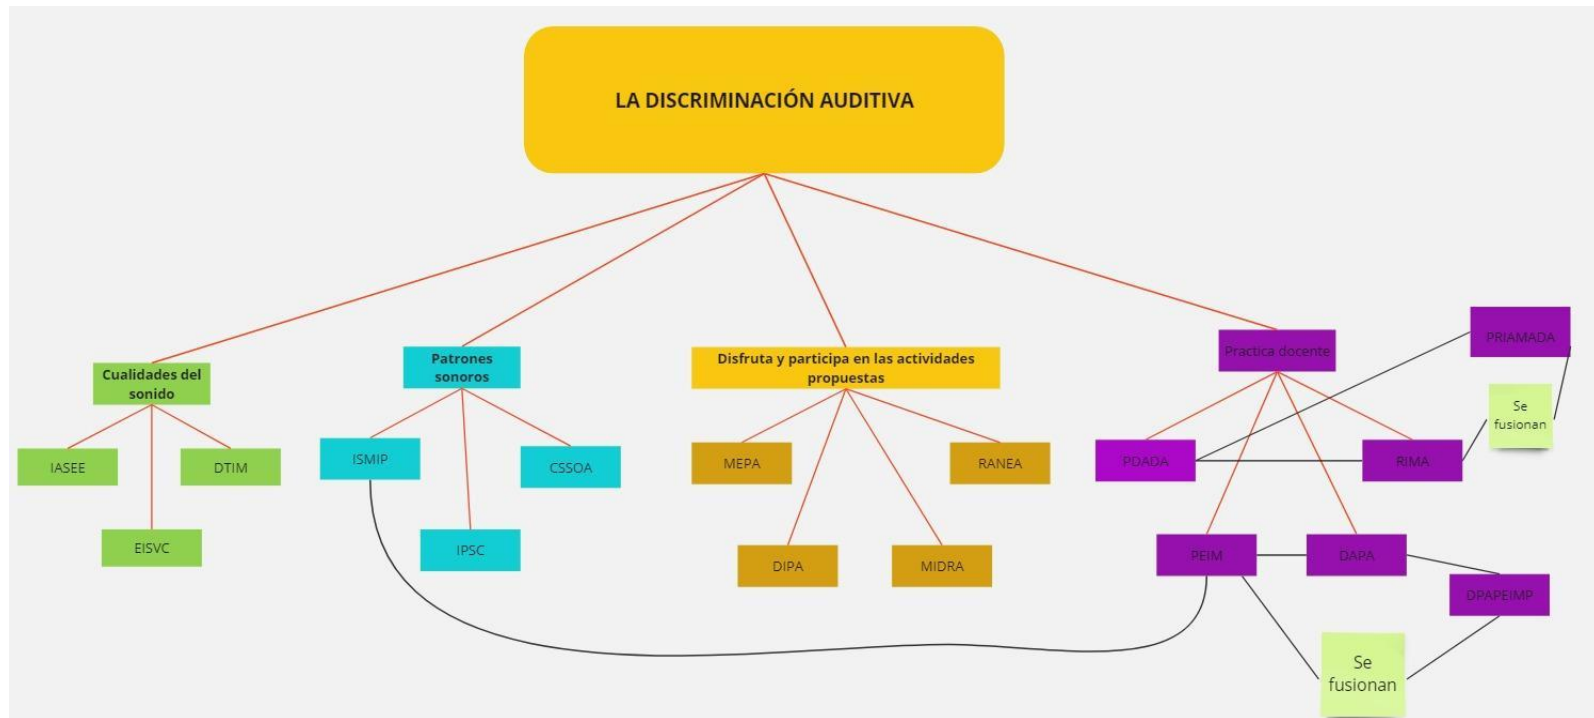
LA DISCRIMINACIÓN AUDITIVA

Cualidades del sonido

IASEE

DTIM

EISVC

Patrones sonoros

ISMIP

CSSOA

IPSC

Disfruta y participa en las actividades propuestas

MEPA

RANEA

DIPA

MIDRA

Practica docente

PRIAMADA

Se fusionan

PDADA

RIMA

PEIM

DAPA

DPAPEIMP

Se fusionan